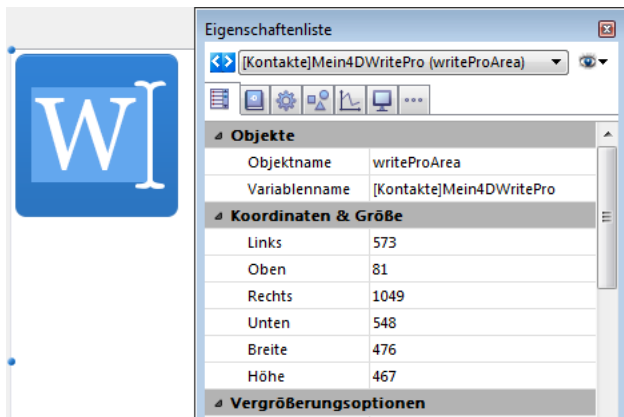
W

Eigenschaftenliste

[Kontakte]Mein4DWritePro (writeProArea)

Objekte

| | |
|---|---|
| Objektname | writeProArea |
| Variablenname | [Kontakte]Mein4DWritePro |

Koordinaten & Größe

| | |
|---|---|
| Links | 573 |
| Oben | 81 |
| Rechts | 1049 |
| Unten | 548 |
| Breite | 476 |
| Höhe | 467 |

Vergrößerungsoptionen